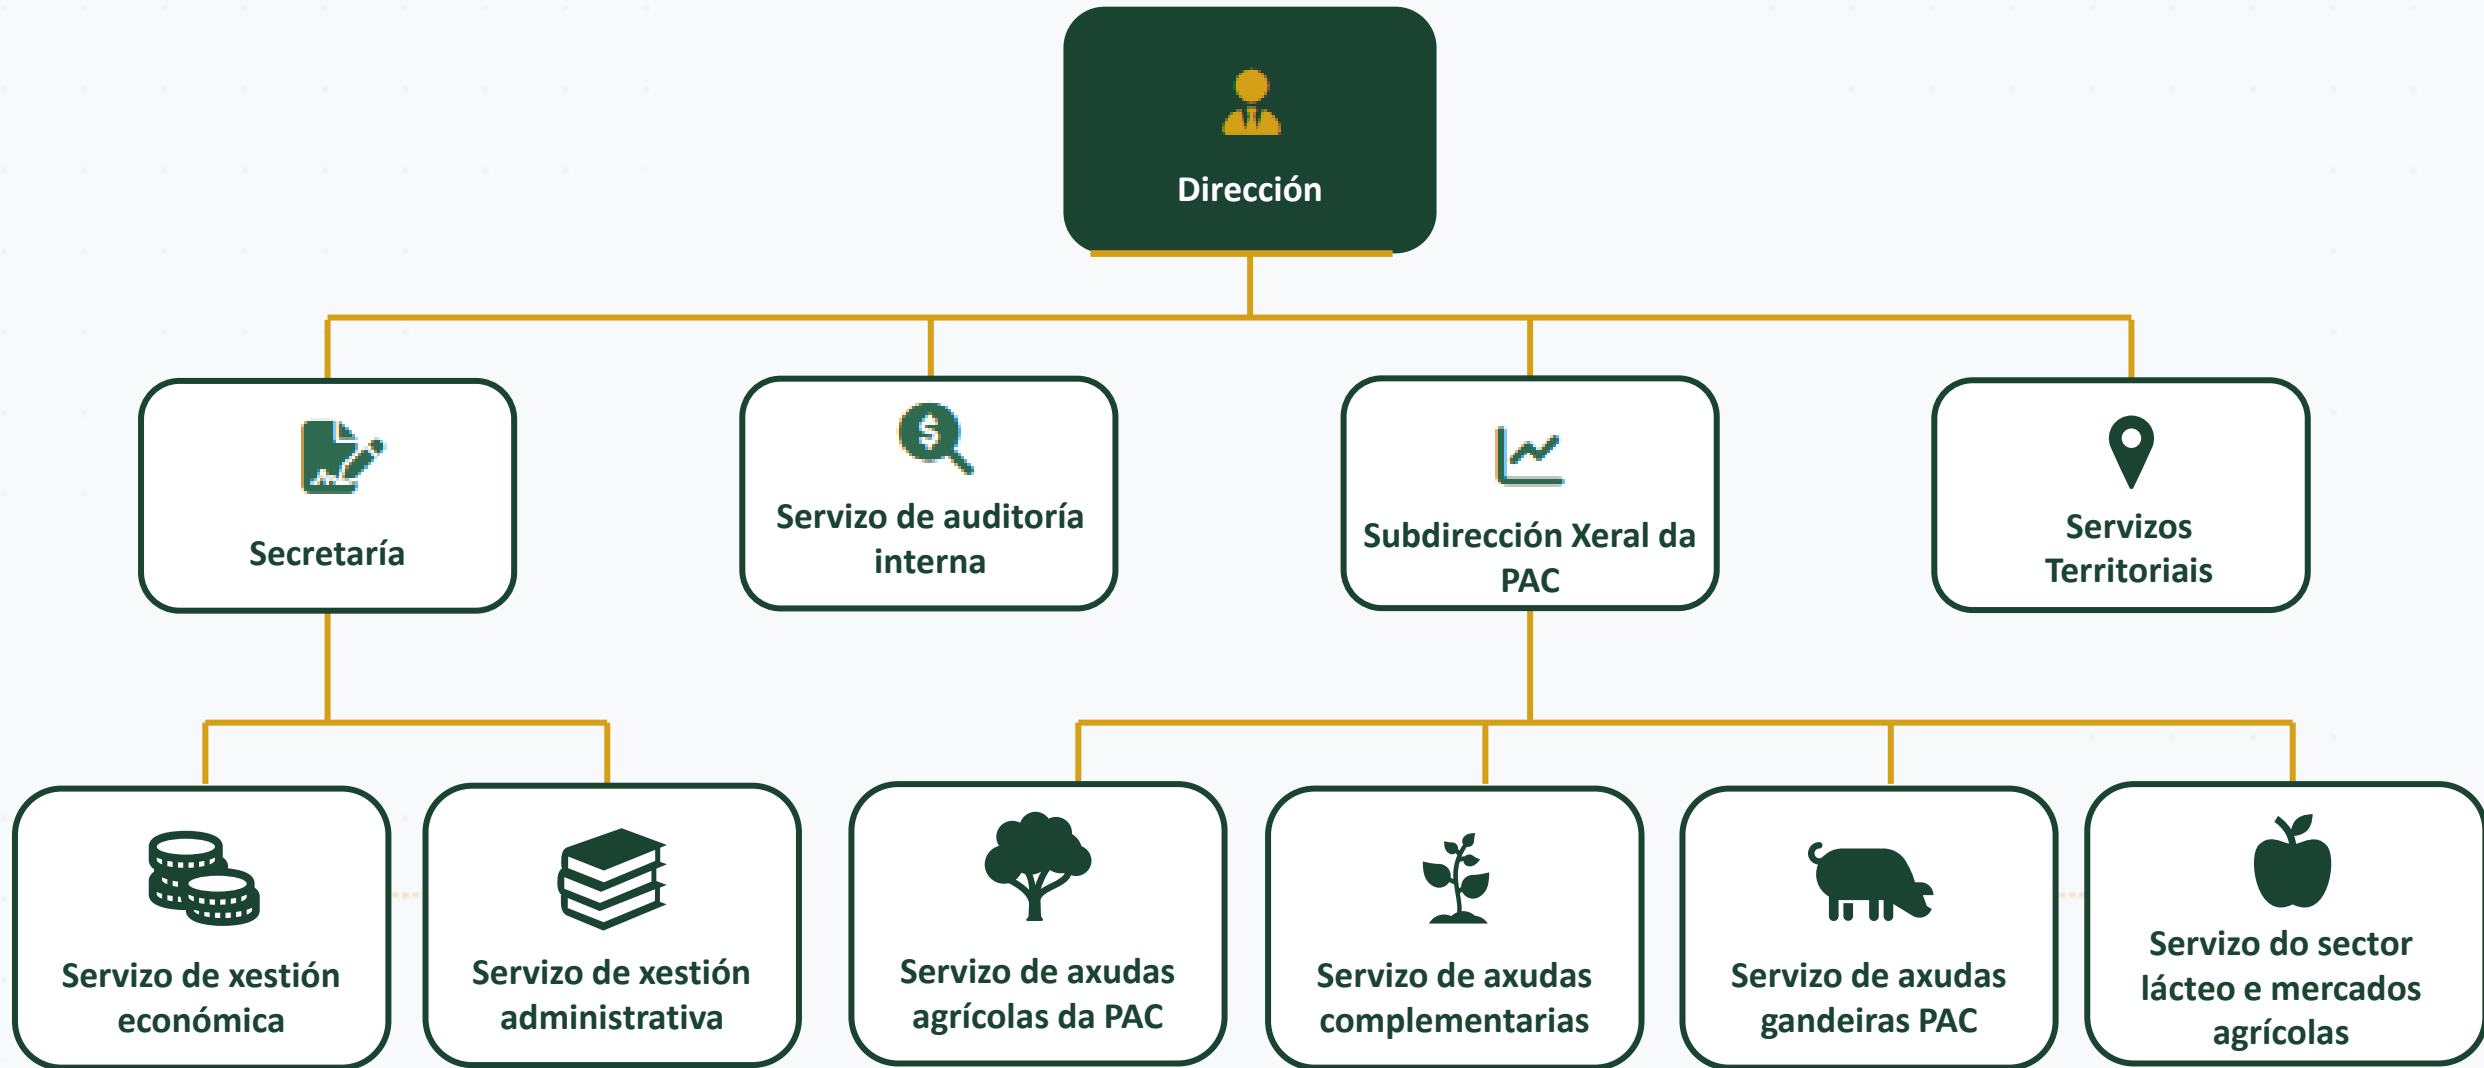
Dirección

Secretaría

Servizo de auditoría interna

Subdirección Xeral da PAC

Servizos Territoriais

Servizo de xestión económica

Servizo de xestión administrativa

Servizo de axudas agrícolas da PAC

Servizo de axudas complementarias

Servizo de axudas gandeiras PAC

Servizo do sector lácteo e mercados agrícolas